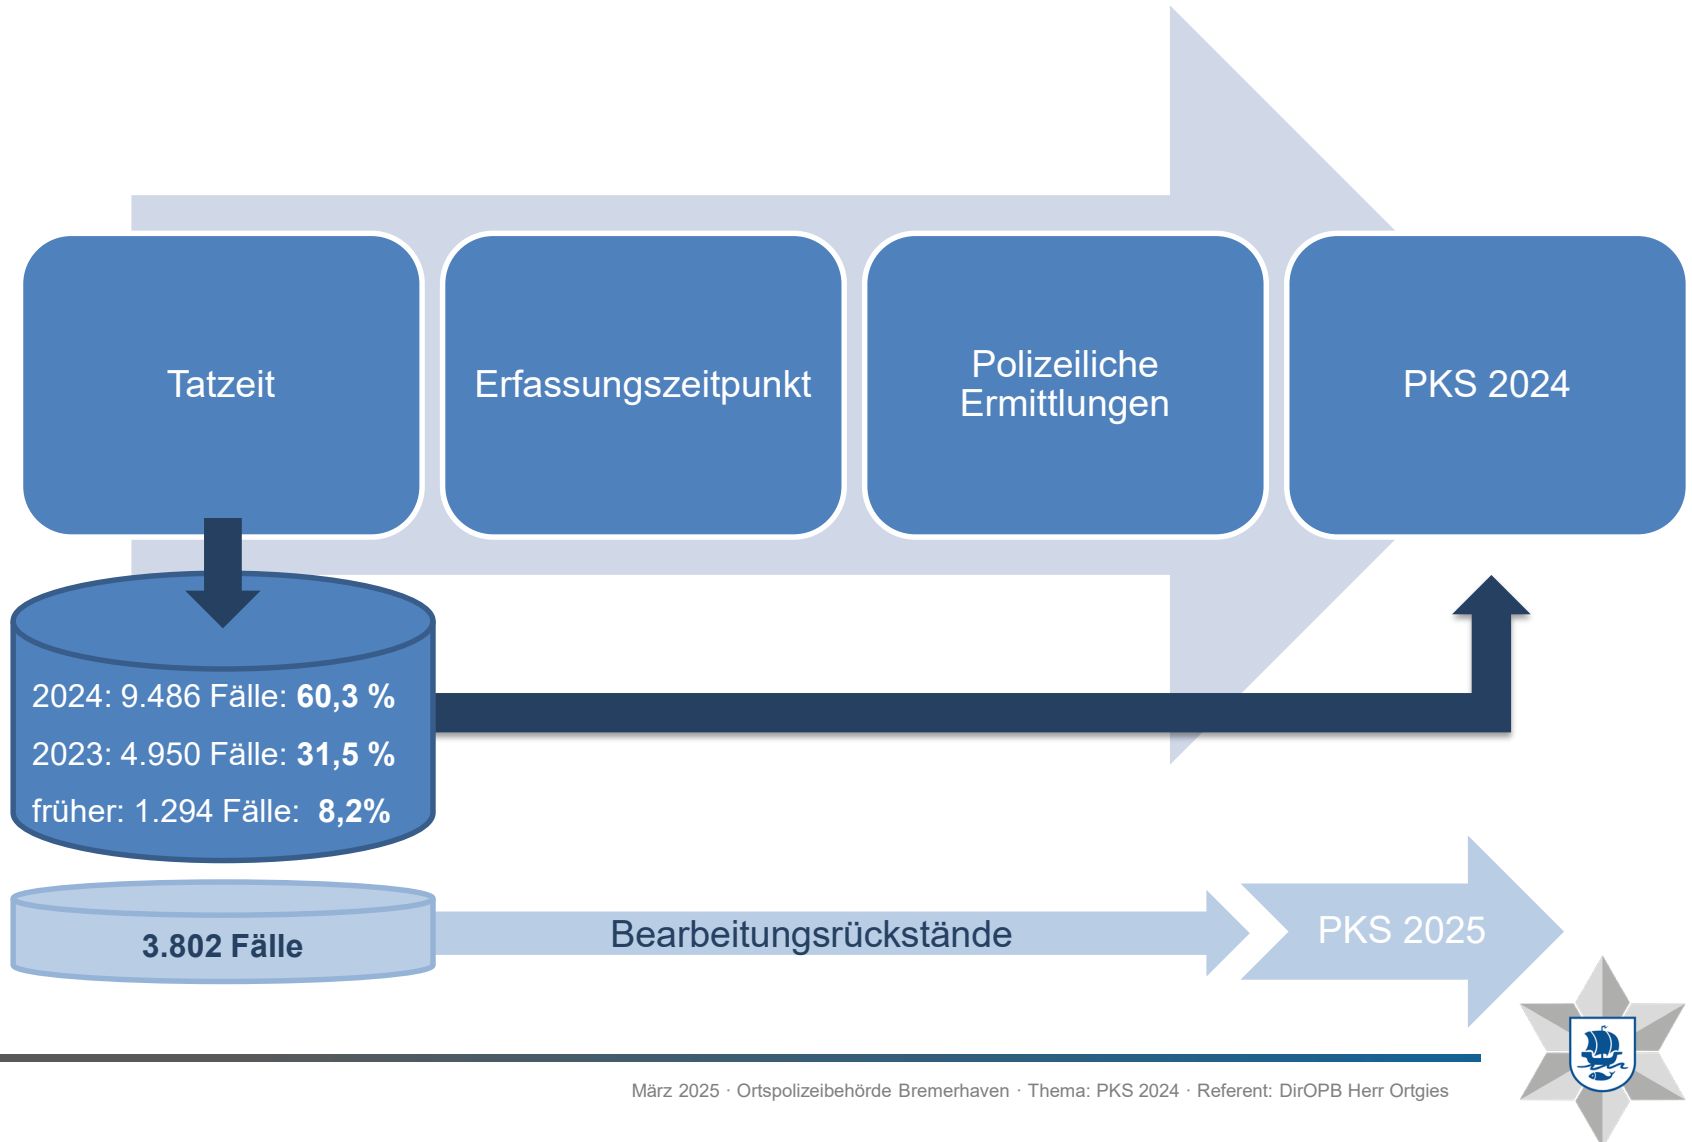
Tatzeit

Erfassungszeitpunkt

Polizeiliche Ermittlungen

PKS 2024

2024: 9.486 Fälle: **60,3 %**

2023: 4.950 Fälle: **31,5 %**

früher: 1.294 Fälle: **8,2%**

**3.802 Fälle**

Bearbeitungsrückstände

PKS 2025

März 2025 · Ortspolizeibehörde Bremerhaven · Thema: PKS 2024 · Referent: DirOPB Herr Ortgies